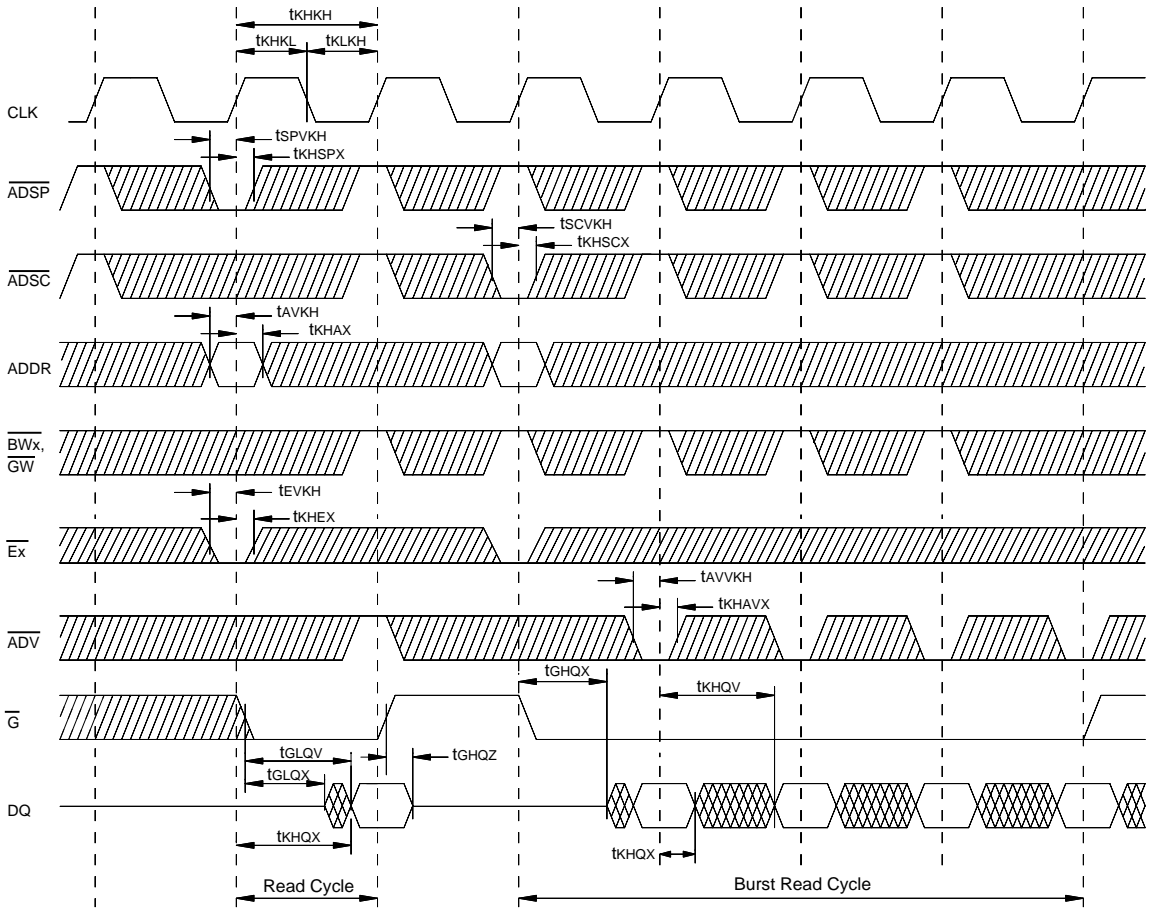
$t_{KHKH}$
$t_{KHKL}$ $t_{KLKH}$

CLK

$t_{SPVKH}$
$t_{KHSPX}$

$\overline{ADSP}$

$t_{SCVKH}$
$t_{KHSCX}$

$\overline{ADSC}$

$t_{AVKH}$
$t_{KHAX}$

ADDR

$\overline{BWx}$, $\overline{GW}$

$t_{EVKH}$
$t_{KHEX}$

$\overline{Ex}$

$t_{AVVKH}$
$t_{KHAVX}$

$\overline{ADV}$

$t_{GHQX}$
$t_{KHQV}$

$\overline{G}$

$t_{GLQV}$
$t_{GHQZ}$
$t_{GLQX}$

DQ

$t_{KHQX}$
$t_{KHQX}$

Read Cycle
Burst Read Cycle